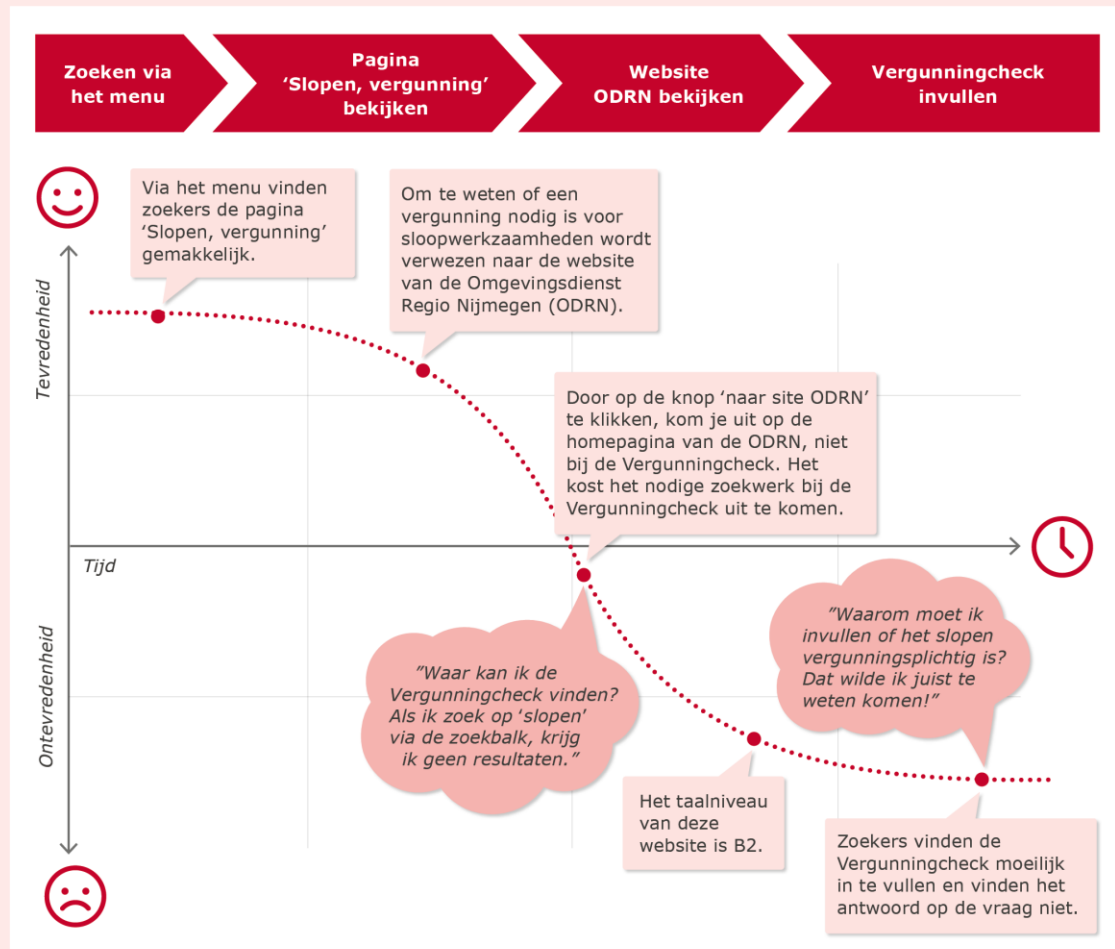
Zoeken via het menu

Pagina 'Slopen, vergunning' bekijken

Website ODRN bekijken

Vergunningcheck invullen

Via het menu vinden zoekers de pagina 'Slopen, vergunning' gemakkelijk.

Om te weten of een vergunning nodig is voor sloopwerkzaamheden wordt verwezen naar de website van de Omgevingsdienst Regio Nijmegen (ODRN).

Tevredenheid

Door op de knop 'naar site ODRN' te klikken, kom je uit op de homepagina van de ODRN, niet bij de Vergunningcheck. Het kost het nodige zoekwerk bij de Vergunningcheck uit te komen.

Tijd

Ontevredenheid

"Waar kan ik de Vergunningcheck vinden? Als ik zoek op 'slopen' via de zoekbalk, krijg ik geen resultaten."

"Waarom moet ik invullen of het slopen vergunningsplichtig is? Dat wilde ik juist te weten komen!"

Het taalniveau van deze website is B2.

Zoekers vinden de Vergunningcheck moeilijk in te vullen en vinden het antwoord op de vraag niet.